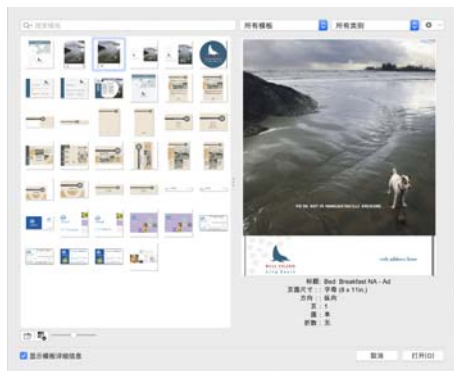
搜索模板

所有模板

所有类别

YOU DO NOT DO MANY SHIPS BUT YOU DO THE PAMPERING

BLUE HERON

info address here

标题：Bed Breakfast NA - Ad
页面尺寸：字母 (8 x 11in.)
方向：纵向
页：1
面：单
折数：无

显示模板详细信息

取消

打开(O)